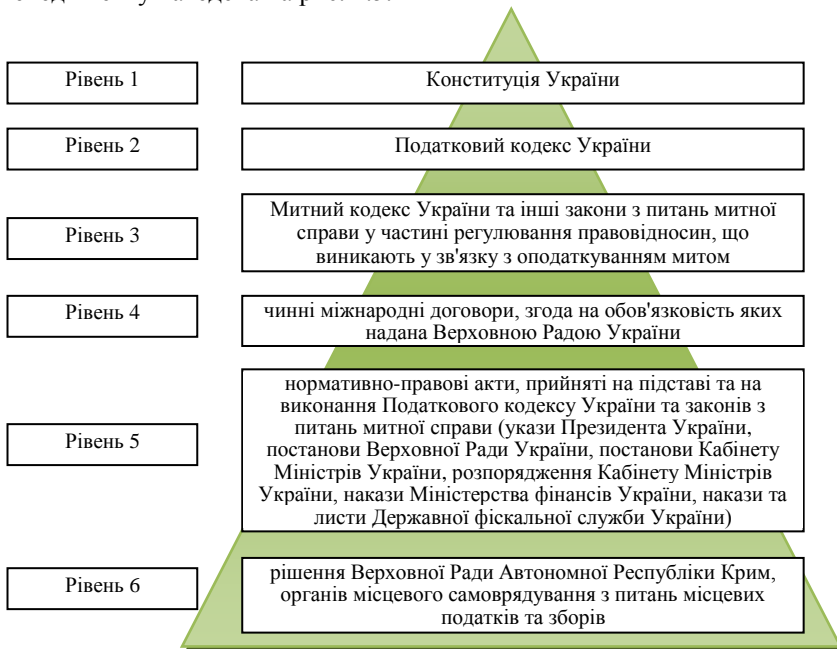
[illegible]

Рівень 1

Конституція України

Рівень 2

Податковий кодекс України

Рівень 3

Митний кодекс України та інші закони з питань митної справи у частині регулювання правовідносин, що виникають у зв'язку з оподаткуванням митом

Рівень 4

чинні міжнародні договори, згода на обов'язковість яких надана Верховною Радою України

Рівень 5

нормативно-правові акти, прийняті на підставі та на виконання Податкового кодексу України та законів з питань митної справи (укази Президента України, постанови Верховної Ради України, постанови Кабінету Міністрів України, розпорядження Кабінету Міністрів України, накази Міністерства фінансів України, накази та листи Державної фіскальної служби України)

Рівень 6

рішення Верховної Ради Автономної Республіки Крим, органів місцевого самоврядування з питань місцевих податків та зборів